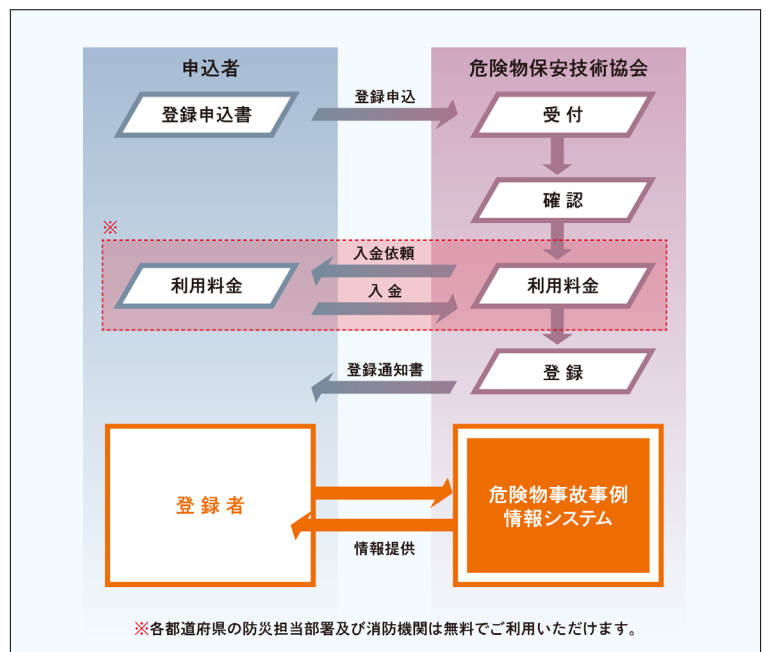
申込者

危険物保安技術協会

登録申込書

登録申込

受 付

確 認

※

入金依頼

利用料金

入 金

利用料金

登録通知書

登 録

登 録 者

危険物事故事例
情報システム

情報提供

※各都道府県の防災担当部署及び消防機関は無料でご利用いただけます。